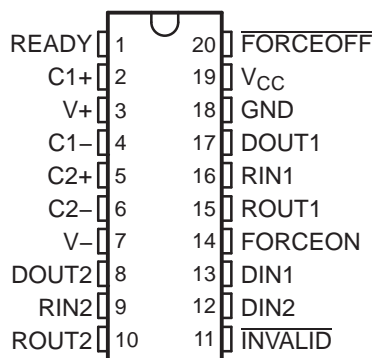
READY 1
C1+ 2
V+ 3
C1− 4
C2+ 5
C2− 6
V− 7
DOUT2 8
RIN2 9
ROUT2 10

20 $\overline{\text{FORCEOFF}}$
19 $V_{CC}$
18 GND
17 DOUT1
16 RIN1
15 ROUT1
14 FORCEON
13 DIN1
12 DIN2
11 $\overline{\text{INVALID}}$